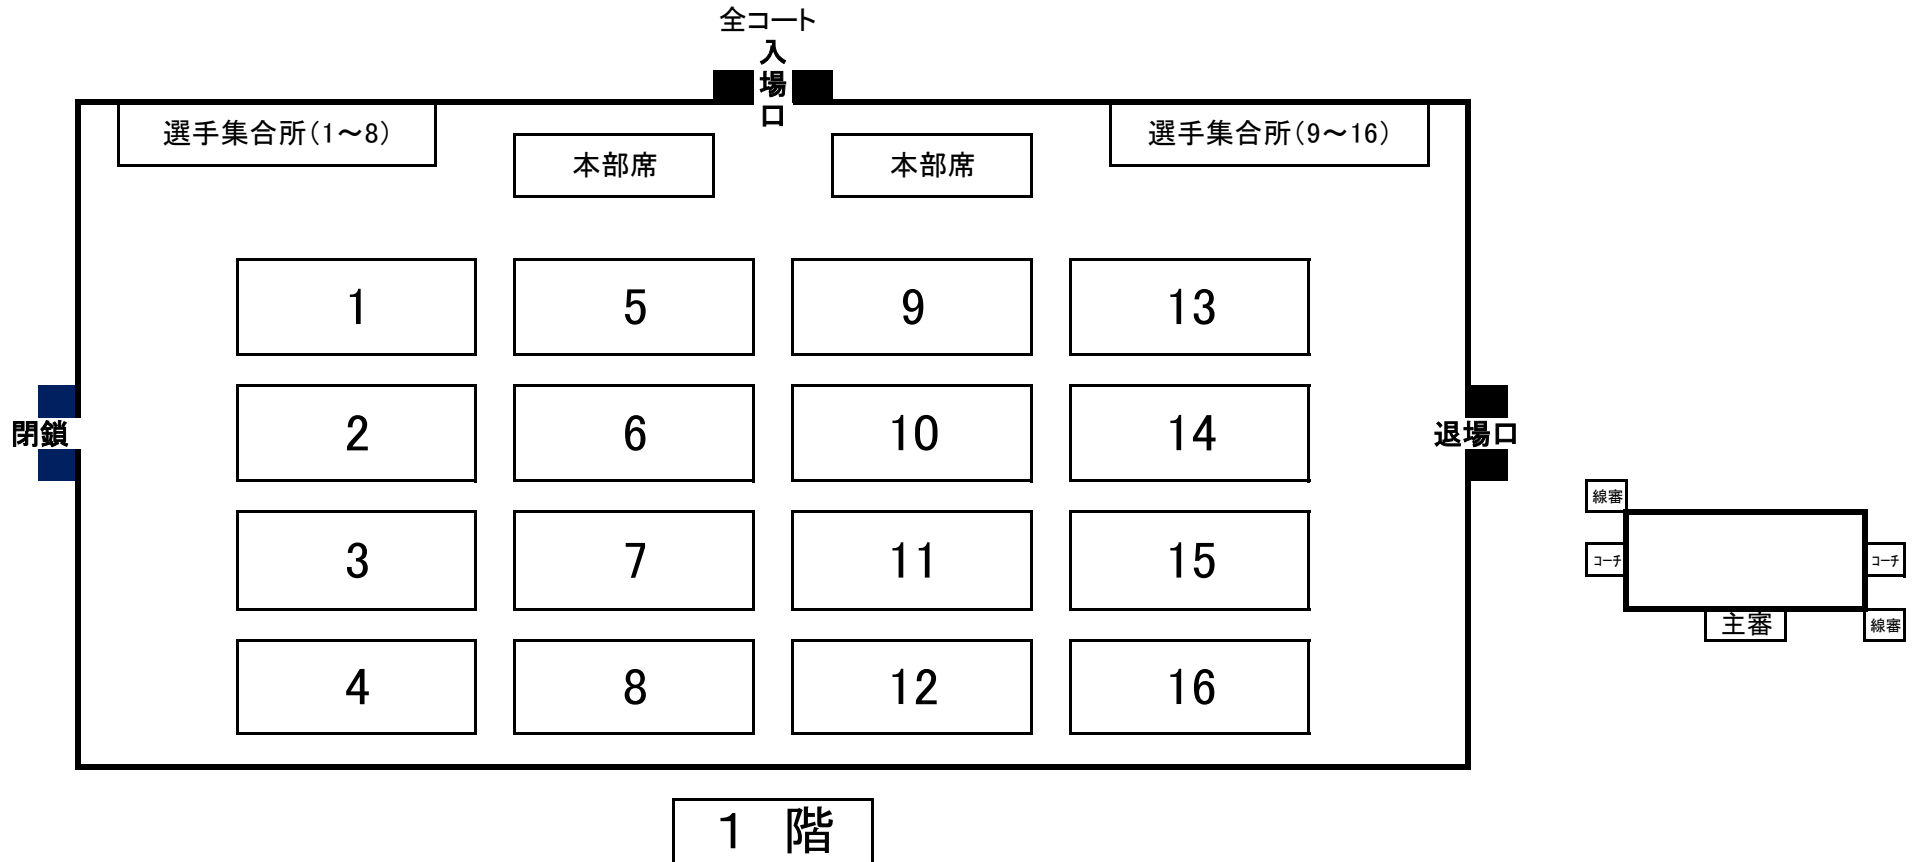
全コート
入場口

選手集合所(1～8)

本部席

本部席

選手集合所(9～16)

閉鎖

| 1 | 5 | 9 | 13 |
|---|---|---|---|
| 2 | 6 | 10 | 14 |
| 3 | 7 | 11 | 15 |
| 4 | 8 | 12 | 16 |

退場口

線審
コーチ
コーチ
主審
線審

1 階